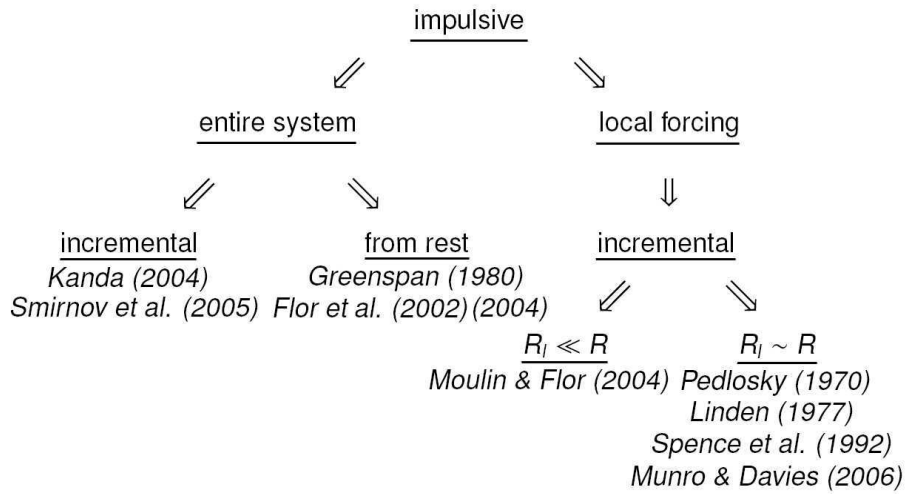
impulsive

entire system

local forcing

incremental
Kanda (2004)
Smirnov et al. (2005)

from rest
Greenspan (1980)
Flor et al. (2002) (2004)

incremental

$R_l \ll R$
Moulin & Flor (2004)

$R_l \sim R$
Pedlosky (1970)
Linden (1977)
Spence et al. (1992)
Munro & Davies (2006)